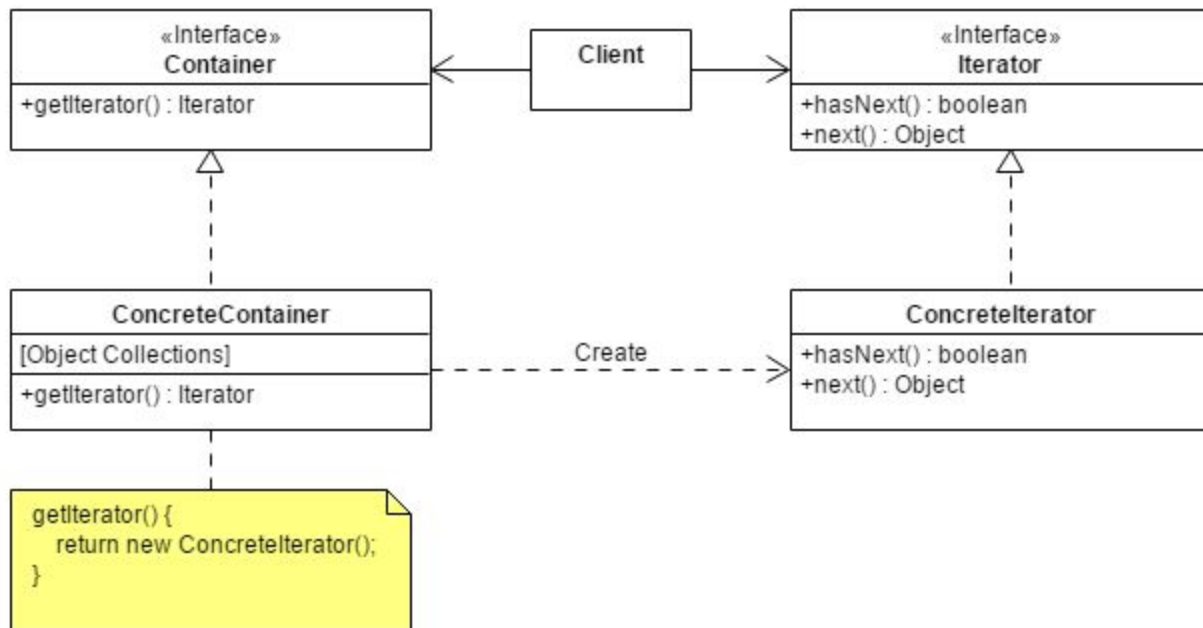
«Interface»
Container

+getIterator() : Iterator

Client

«Interface»
Iterator

+hasNext() : boolean
+next() : Object

ConcreteContainer

[Object Collections]

+getIterator() : Iterator

Create

ConcreteIterator

+hasNext() : boolean
+next() : Object

getIterator() {
return new ConcreteIterator();
}